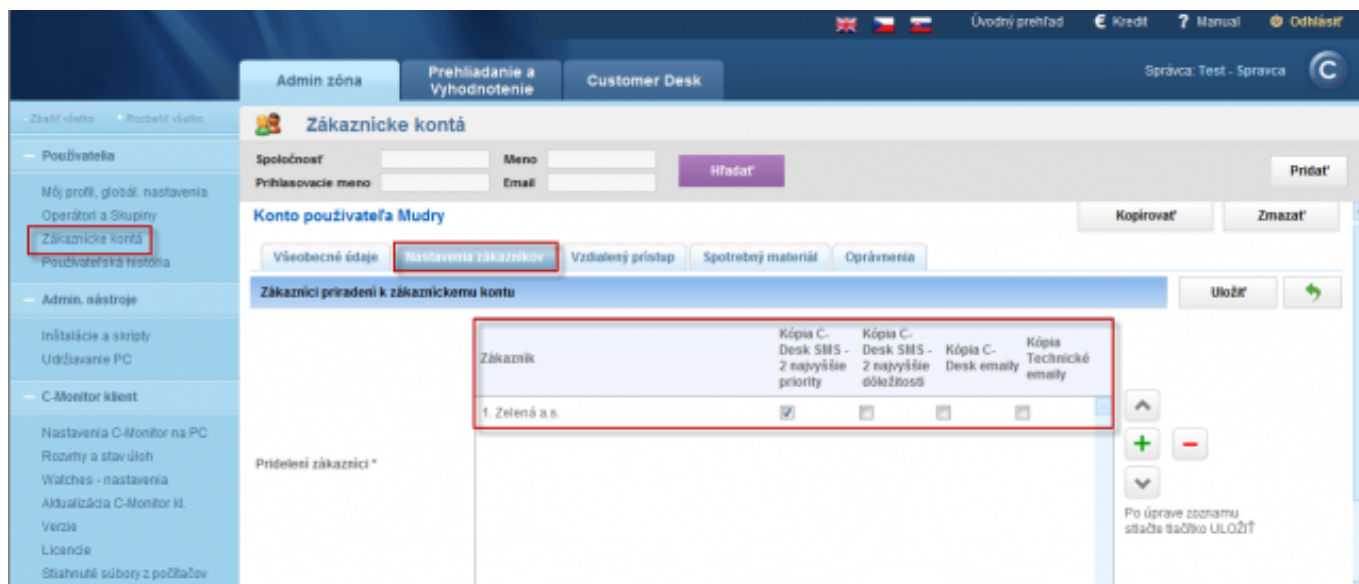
Úvodný prehľad € Kredit ? Manual Odhlásiť

Admin zóna
Prehliadanie a Vyhodnotenie
Customer Desk

Správca: Test - Spravca

- Zbaliť všetko + Rozbaliť všetko

Používatelia
Môj profil, globál. nastavenia
Operátori a Skupiny
Zákaznícke kontá
Používateľská história

Admin. nástroje
Inštalácie a skripty
Udržiavanie PC

C-Monitor klient
Nastavenia C-Monitor na PC
Rozvrhy a stav úloh
Watches - nastavenia
Aktualizácia C-Monitor kl.
Verzie
Licencie
Stiahnuté súbory z počítačov

Zákaznícke kontá

Spoločnosť
Prihlasovacie meno
Meno
Email
Hľadať
Pridať

Konto používateľa Mudry
Kopírovať
Zmazať

Všeobecné údaje
Nastavenia zákazníkov
Vzdialený prístup
Spotrebný materiál
Oprávnenia

Zákazníci priradení k zákazníckemu kontu
Uložiť

| Zákazník | Kópia C-Desk SMS - 2 najvyššie priority | Kópia C-Desk SMS - 2 najvyššie dôležitosti | Kópia C-Desk emaily | Kópia Technické emaily |
|---|---|---|---|---|
| 1. Zelená a.s. | ☑ | ☐ | ☐ | ☐ |

Pridelení zákazníci *

Po úprave zoznamu stlačte tlačítko ULOŽIŤ